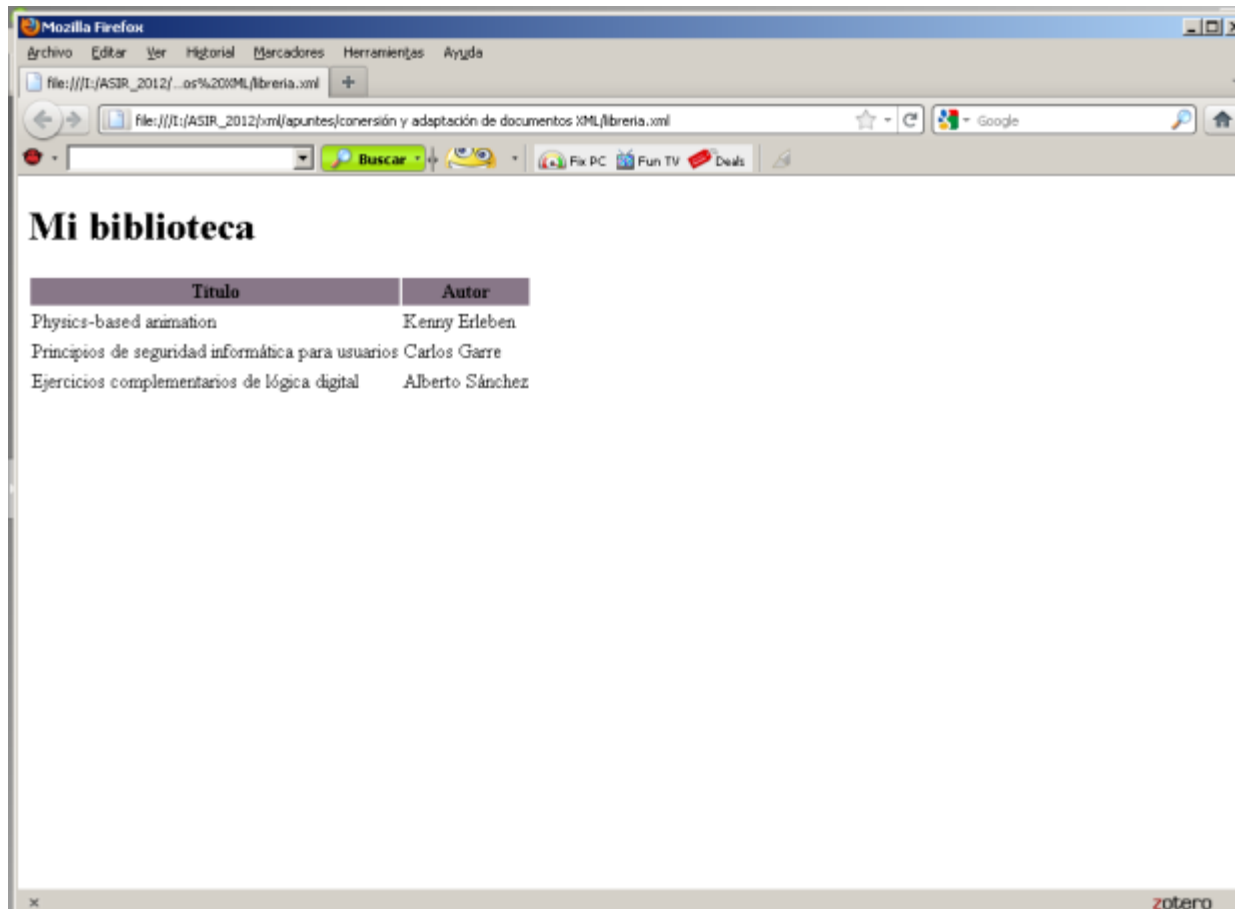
Mozilla Firefox

Archivo Editar Ver Historial Marcadores Herramientas Ayuda

file:///I:/ASIR_2012/...os%20XML/libreria.xml +

file:///I:/ASIR_2012/xml/apuntes/conersión y adaptación de documentos XML/libreria.xml

Google

Buscar

Fix PC Fun TV Deals

# Mi biblioteca

| Titulo | Autor |
|---|---|
| Physics-based animation | Kenny Erleben |
| Principios de seguridad informática para usuarios | Carlos Garre |
| Ejercicios complementarios de lógica digital | Alberto Sánchez |

zotero